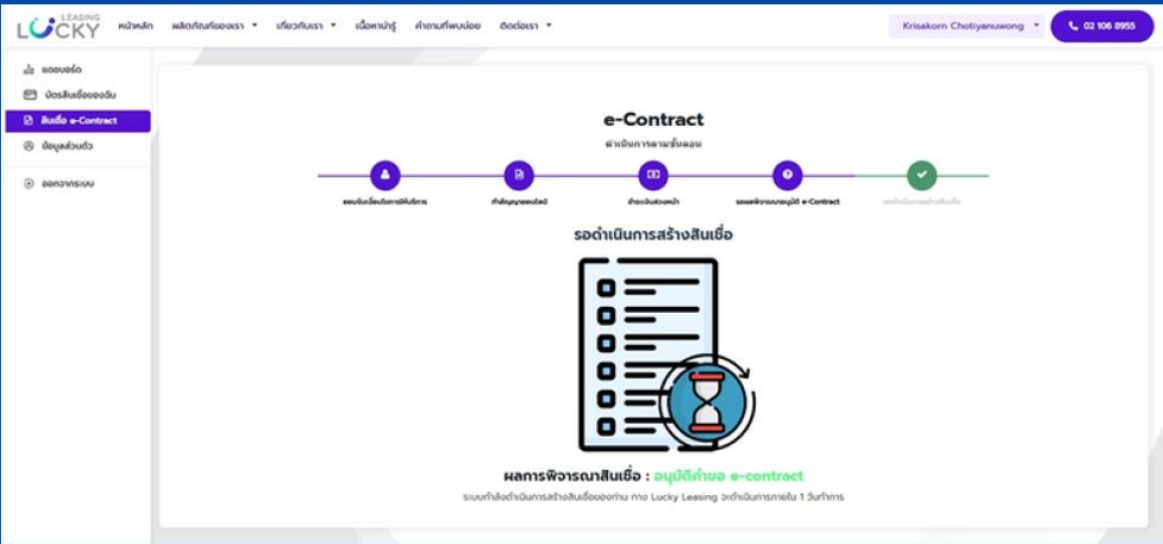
LUCKY LEASING หน้าหลัก ผลิตภัณฑ์ของเรา เกี่ยวกับเรา เนื้อหาน่ารู้ คำถามที่พบบ่อย ติดต่อเรา

Krisakorn Chotiyanuwong

02 106 8955

แดชบอร์ด
บัตรสินเชื่อของฉัน
สินเชื่อ e-Contract
ข้อมูลส่วนตัว
ออกจากระบบ

e-Contract

ดำเนินการตามขั้นตอน

ยอมรับเงื่อนไขการให้บริการ
ทำสัญญาออนไลน์
ชำระเงินล่วงหน้า
รอผลพิจารณาอนุมัติ e-Contract
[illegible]

รอดำเนินการสร้างสินเชื่อ

ผลการพิจารณาสินเชื่อ : อนุมัติคำขอ e-contract

ระบบกำลังดำเนินการสร้างสินเชื่อของท่าน ทาง Lucky Leasing จะดำเนินการภายใน 1 วันทำการ